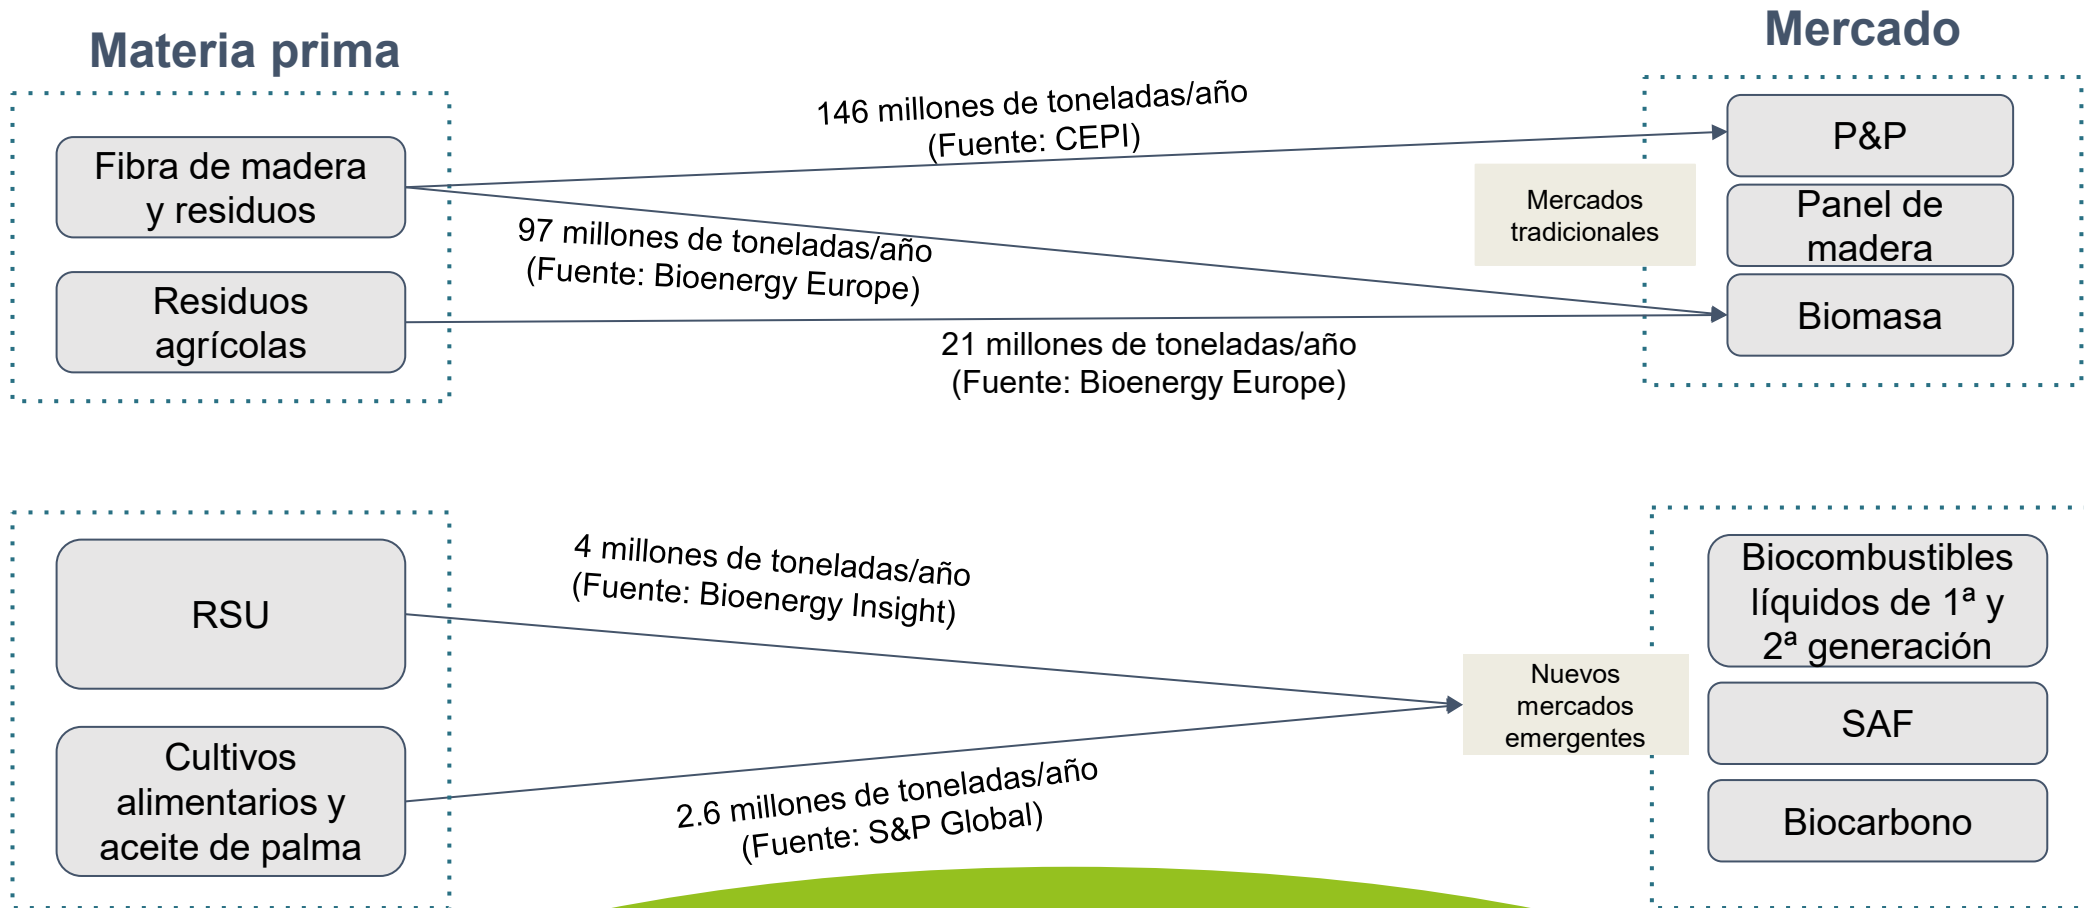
Materia prima

Mercado

Fibra de madera y residuos

Residuos agrícolas

146 millones de toneladas/año (Fuente: CEPI)

97 millones de toneladas/año (Fuente: Bioenergy Europe)

21 millones de toneladas/año (Fuente: Bioenergy Europe)

Mercados tradicionales

P&P

Panel de madera

Biomasa

RSU

Cultivos alimentarios y aceite de palma

4 millones de toneladas/año (Fuente: Bioenergy Insight)

2.6 millones de toneladas/año (Fuente: S&P Global)

Nuevos mercados emergentes

Biocombustibles líquidos de 1ª y 2ª generación

SAF

Biocarbono